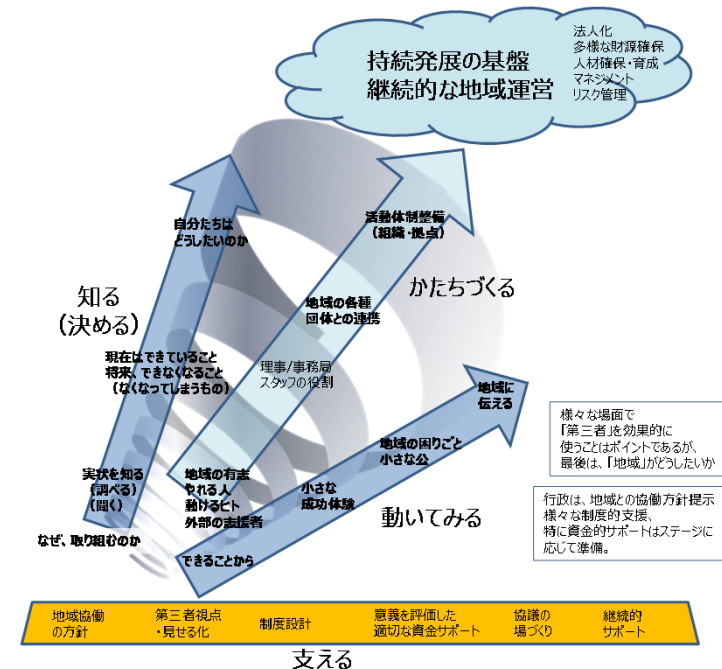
持続発展の基盤
継続的な地域運営

法人化
多様な財源確保
人材確保・育成
マネジメント
リスク管理

自分たちは
どうしたいのか

活動体制整備
（組織・拠点）

知る
（決める）

かたちづくる

地域の各種
団体との連携

現在はできていること
将来、できなくなること
（なくなってしまうもの）

理事/事務局
スタッフの役割

地域に
伝える

様々な場面で
「第三者」を効果的に
使うことはポイントであるが、
最後は、「地域」がどうしたいか

地域の困りごと
小さな公

実状を知る
（調べる）
（聞く）

地域の有志
やれる人
動けるヒト
外部の志援者

小さな
成功体験

行政は、地域との協働方針提示
様々な制度的支援、
特に資金的サポートはステージに
応じて準備。

動いてみる

なぜ、取り組むのか

できることから

| 地域協働の方針 | 第三者視点・見せる化 | 制度設計 | 意義を評価した適切な資金サポート | 協議の場づくり | 継続的サポート |
|---|---|---|---|---|---|

支える